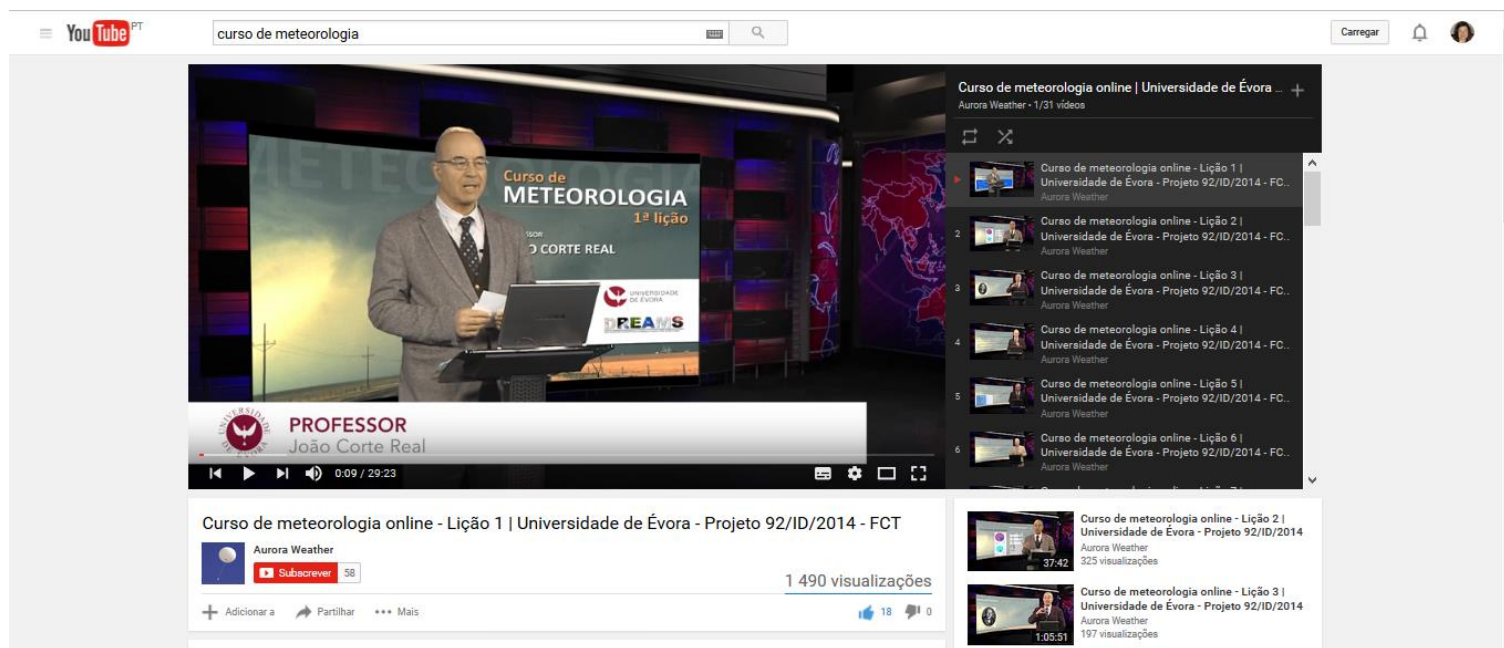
YouTube PT

curso de meteorologia

Carregar

METEO

Curso de
METEOROLOGIA
1ª lição
ssor
O CORTE REAL

UNIVERSIDADE DE ÉVORA

DREAMS

UNIVERSIDADE DE ÉVORA

PROFESSOR
João Corte Real

0:09 / 29:23

Curso de meteorologia online | Universidade de Évora ...
Aurora Weather • 1/31 vídeos

Curso de meteorologia online - Lição 1 | Universidade de Évora - Projeto 92/ID/2014 - FC...
Aurora Weather

2 Curso de meteorologia online - Lição 2 | Universidade de Évora - Projeto 92/ID/2014 - FC...
Aurora Weather

3 Curso de meteorologia online - Lição 3 | Universidade de Évora - Projeto 92/ID/2014 - FC...
Aurora Weather

4 Curso de meteorologia online - Lição 4 | Universidade de Évora - Projeto 92/ID/2014 - FC...
Aurora Weather

5 Curso de meteorologia online - Lição 5 | Universidade de Évora - Projeto 92/ID/2014 - FC...
Aurora Weather

6 Curso de meteorologia online - Lição 6 | Universidade de Évora - Projeto 92/ID/2014 - FC...
Aurora Weather

Curso de meteorologia online - Lição 1 | Universidade de Évora - Projeto 92/ID/2014 - FCT

Aurora Weather
Subscrever 58

1 490 visualizações

Adicionar a   Partilhar   ••• Mais

18   0

37:42 Curso de meteorologia online - Lição 2 | Universidade de Évora - Projeto 92/ID/2014
Aurora Weather
325 visualizações

1:05:51 Curso de meteorologia online - Lição 3 | Universidade de Évora - Projeto 92/ID/2014
Aurora Weather
197 visualizações